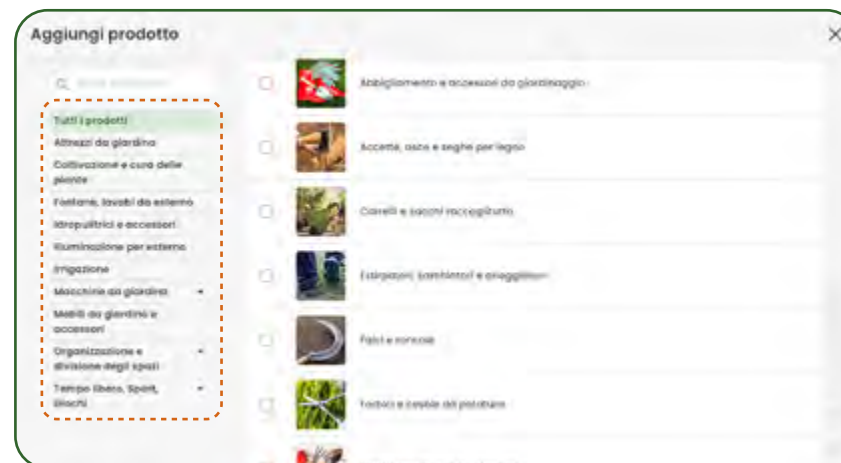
Aggiungi prodotto

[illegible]

Tutti i prodotti
Attrezzi da giardino
Coltivazione e cura delle piante
Fontane, lavabi da esterno
Idropulitrici e accessori
Illuminazione per esterno
Irrigazione
Macchine da giardino
Mobili da giardino e accessori
Organizzazione e divisione degli spazi
Tempo libero, Sport, Giochi

Abbigliamento e accessori da giardinaggio
Accette, asce e seghe per legno
Carrelli e sacchi raccoglitutto
Estirpatori, sarchiatori e arieggiatori
Falci e roncole
Forbici e cesoie da potatura